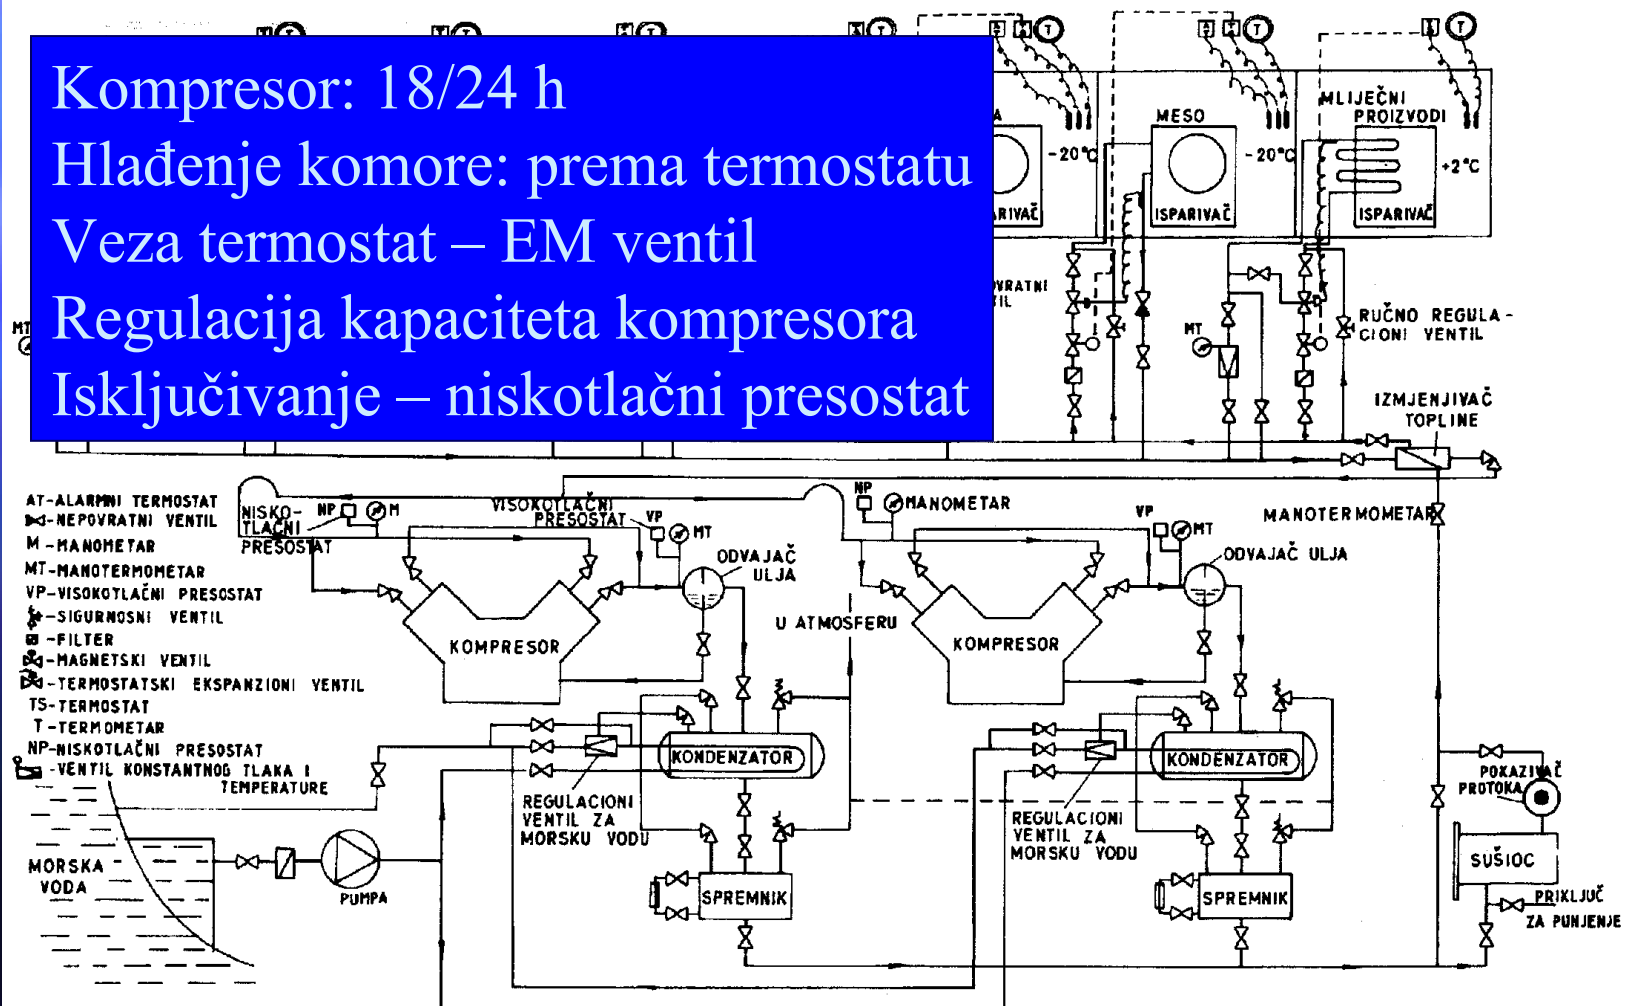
Kompresor: 18/24 h
Hlađenje komore: prema termostatu
Veza termostat – EM ventil
Regulacija kapaciteta kompresora
Isključivanje – niskotlačni presostat

MESO
MLIJEČNI PROIZVODI
-20°C
-20°C
+2°C
ISPARIVAČ
ISPARIVAČ
ISPARIVAČ
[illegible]VRATNI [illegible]IL
MT
MT
RUČNO REGULACIONI VENTIL
IZMJENJIVAČ TOPLINE

AT-ALARMNI TERMOSTAT
-NEPOVRATNI VENTIL
M-MANOMETAR
MT-MANOTERMOMETAR
VP-VISOKOTLAČNI PRESOSTAT
-SIGURNOSNI VENTIL
-FILTER
-MAGNETSKI VENTIL
-TERMOSTATSKI EKSPANZIONI VENTIL
TS-TERMOSTAT
T-TERMOMETAR
NP-NISKOTLAČNI PRESOSTAT
-VENTIL KONSTANTNOG TLAKA I TEMPERATURE

NISKO-TLAČNI PRESOSTAT
NP
M
VISOKOTLAČNI PRESOSTAT
VP
MT
NP
MANOMETAR
VP
MT
MANOTERMOMETAR
ODVAJAČ ULJA
ODVAJAČ ULJA
KOMPRESOR
U ATMOSFERU
KOMPRESOR
KONDENZATOR
KONDENZATOR
REGULACIONI VENTIL ZA MORSKU VODU
REGULACIONI VENTIL ZA MORSKU VODU
POKAZIVAČ PROTOKA
SUŠIOC
PRIKLJUČ ZA PUNJENJE
MORSKA VODA
PUMPA
SPREMNIK
SPREMNIK